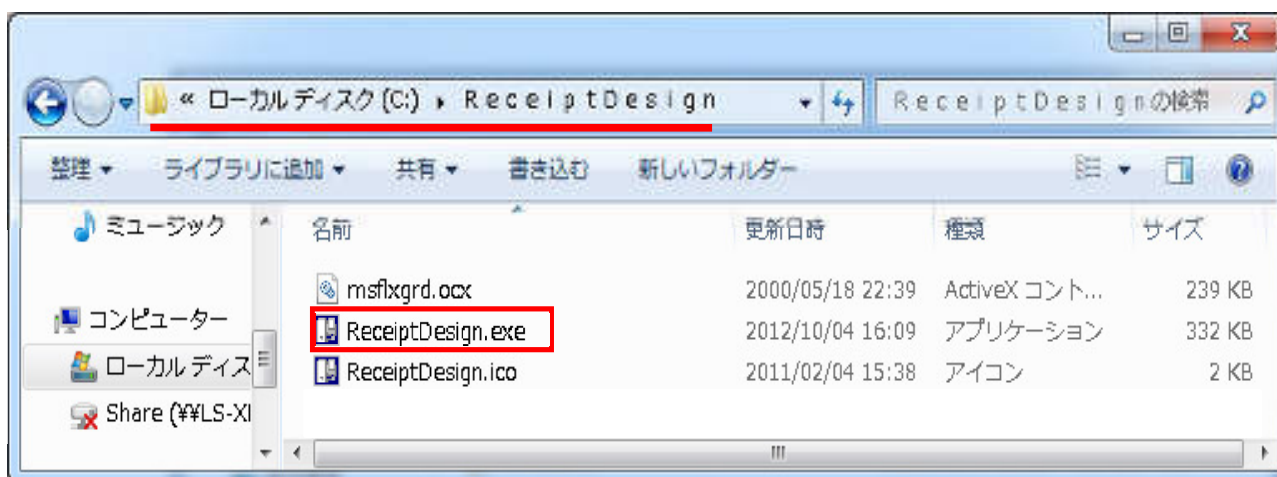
« ローカル ディスク (C:) ▸ ReceiptDesign

ReceiptDesignの検索

整理 ▾ ライブラリに追加 ▾ 共有 ▾ 書き込む 新しいフォルダー

ミュージック

コンピューター

ローカル ディス

Share (¥¥LS-XI

| 名前 | 更新日時 | 種類 | サイズ |
|---|---|---|---|
| msflxgrd.ocx | 2000/05/18 22:39 | ActiveX コント... | 239 KB |
| ReceiptDesign.exe | 2012/10/04 16:09 | アプリケーション | 332 KB |
| ReceiptDesign.ico | 2011/02/04 15:38 | アイコン | 2 KB |